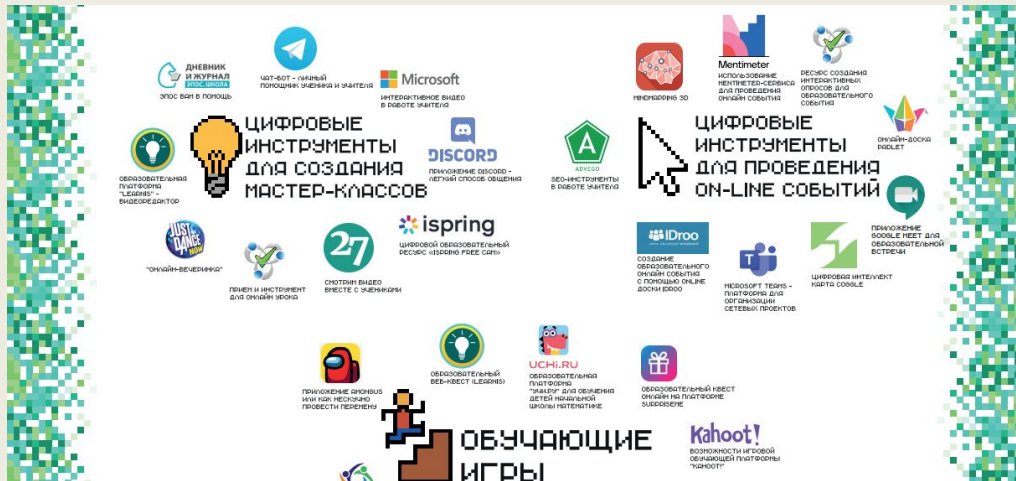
ДНЕВНИК И ЖУРНАЛ ЭПОС.ШКОЛА

ЭПОС ВАМ В ПОМОЩЬ

ЧАТ-БОТ - ЛИЧНЫЙ ПОМОЩНИК УЧЕНИКА И УЧИТЕЛЯ

Microsoft

ИНТЕРАКТИВНОЕ ВИДЕО В РАБОТЕ УЧИТЕЛЯ

ЦИФРОВЫЕ ИНСТРУМЕНТЫ ДЛЯ СОЗДАНИЯ МАСТЕР-КЛАССОВ

ОБРАЗОВАТЕЛЬНАЯ ПЛАТФОРМА "LEARNIS" - ВИДЕОРЕДАКТОР

DISCORD

ПРИЛОЖЕНИЕ DISCORD - ЛЕГКИЙ СПОСОБ ОБЩЕНИЯ

JUST DANCE NOW

"ОНЛАЙН-ВЕЧЕРИНКА"

ПРИЕМ И ИНСТРУМЕНТ ДЛЯ ОНЛАЙН УРОКА

27

СМОТРИМ ВИДЕО ВМЕСТЕ С УЧЕНИКАМИ

ispring

ЦИФРОВОЙ ОБРАЗОВАТЕЛЬНЫЙ РЕСУРС «ISPRING FREE CAM»

MINDMAPPING 3D

Mentimeter

ИСПОЛЬЗОВАНИЕ MENTIMETER-СЕРВИСА ДЛЯ ПРОВЕДЕНИЯ ОНЛАЙН СОБЫТИЯ

РЕСУРС СОЗДАНИЯ ИНТЕРАКТИВНЫХ ОПРОСОВ ДЛЯ ОБРАЗОВАТЕЛЬНОГО СОБЫТИЯ

ОНЛАЙН-ДОСКА PADLET

ADVEGO

SEO-ИНСТРУМЕНТЫ В РАБОТЕ УЧИТЕЛЯ

ЦИФРОВЫЕ ИНСТРУМЕНТЫ ДЛЯ ПРОВЕДЕНИЯ ON-LINE СОБЫТИЙ

ПРИЛОЖЕНИЕ GOOGLE MEET ДЛЯ ОБРАЗОВАТЕЛЬНОЙ ВСТРЕЧИ

IDroo

СОЗДАНИЕ ОБРАЗОВАТЕЛЬНОГО ОНЛАЙН СОБЫТИЯ С ПОМОЩЬЮ ONLINE ДОСКИ IDROO

MICROSOFT TEAMS - ПЛАТФОРМА ДЛЯ ОРГАНИЗАЦИИ СЕТЕВЫХ ПРОЕКТОВ

ЦИФРОВАЯ ИНТЕЛЛЕКТ КАРТА GOGGLE

ПРИЛОЖЕНИЕ AMONGUS ИЛИ КАК НЕСКУЧНО ПРОВЕСТИ ПЕРЕМЕНУ

ОБРАЗОВАТЕЛЬНЫЙ ВЕБ-КВЕСТ (LEARNIS)

UCHi.RU

ОБРАЗОВАТЕЛЬНАЯ ПЛАТФОРМА "УЧИ.РУ" ДЛЯ ОБУЧЕНИЯ ДЕТЕЙ НАЧАЛЬНОЙ ШКОЛЫ МАТЕМАТИКЕ

ОБРАЗОВАТЕЛЬНЫЙ КВЕСТ ОНЛАЙН НА ПЛАТФОРМЕ SURPRISEME

ОБУЧАЮЩИЕ ИГРЫ

Kahoot!

ВОЗМОЖНОСТИ ИГРОВОЙ ОБУЧАЮЩЕЙ ПЛАТФОРМЫ "KAHOOT!"